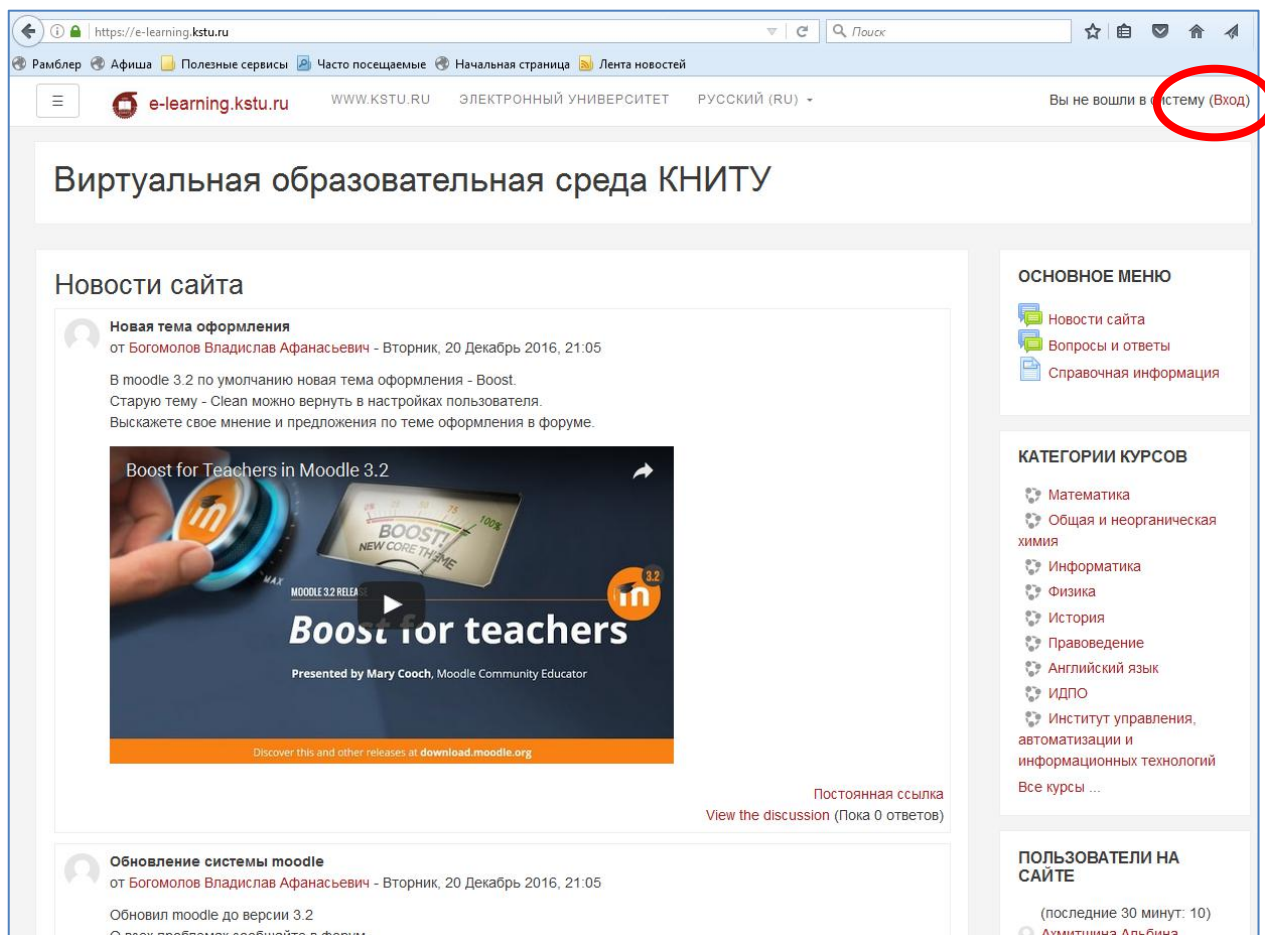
https://e-learning.kstu.ru
Поиск

Рамблер Афиша Полезные сервисы Часто посещаемые Начальная страница Лента новостей

e-learning.kstu.ru WWW.KSTU.RU ЭЛЕКТРОННЫЙ УНИВЕРСИТЕТ РУССКИЙ (RU)

Вы не вошли в систему (Вход)

Виртуальная образовательная среда КНИТУ

Новости сайта

Новая тема оформления
от Богомолов Владислав Афанасьевич - Вторник, 20 Декабрь 2016, 21:05

В moodle 3.2 по умолчанию новая тема оформления - Boost.
Старую тему - Clean можно вернуть в настройках пользователя.
Выскажете свое мнение и предложения по теме оформления в форуме.

Boost for Teachers in Moodle 3.2
BOOST! NEW CORE THEME
MAX
MOODLE 3.2 RELEASE
3.2
Boost for teachers
Presented by Mary Cooch, Moodle Community Educator
Discover this and other releases at download.moodle.org

Постоянная ссылка
View the discussion (Пока 0 ответов)

Обновление системы moodle
от Богомолов Владислав Афанасьевич - Вторник, 20 Декабрь 2016, 21:05

Обновил moodle до версии 3.2
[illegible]

ОСНОВНОЕ МЕНЮ
Новости сайта
Вопросы и ответы
Справочная информация

КАТЕГОРИИ КУРСОВ
Математика
Общая и неорганическая химия
Информатика
Физика
История
Правоведение
Английский язык
ИДПО
Институт управления, автоматизации и информационных технологий
Все курсы ...

ПОЛЬЗОВАТЕЛИ НА САЙТЕ
(последние 30 минут: 10)
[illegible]